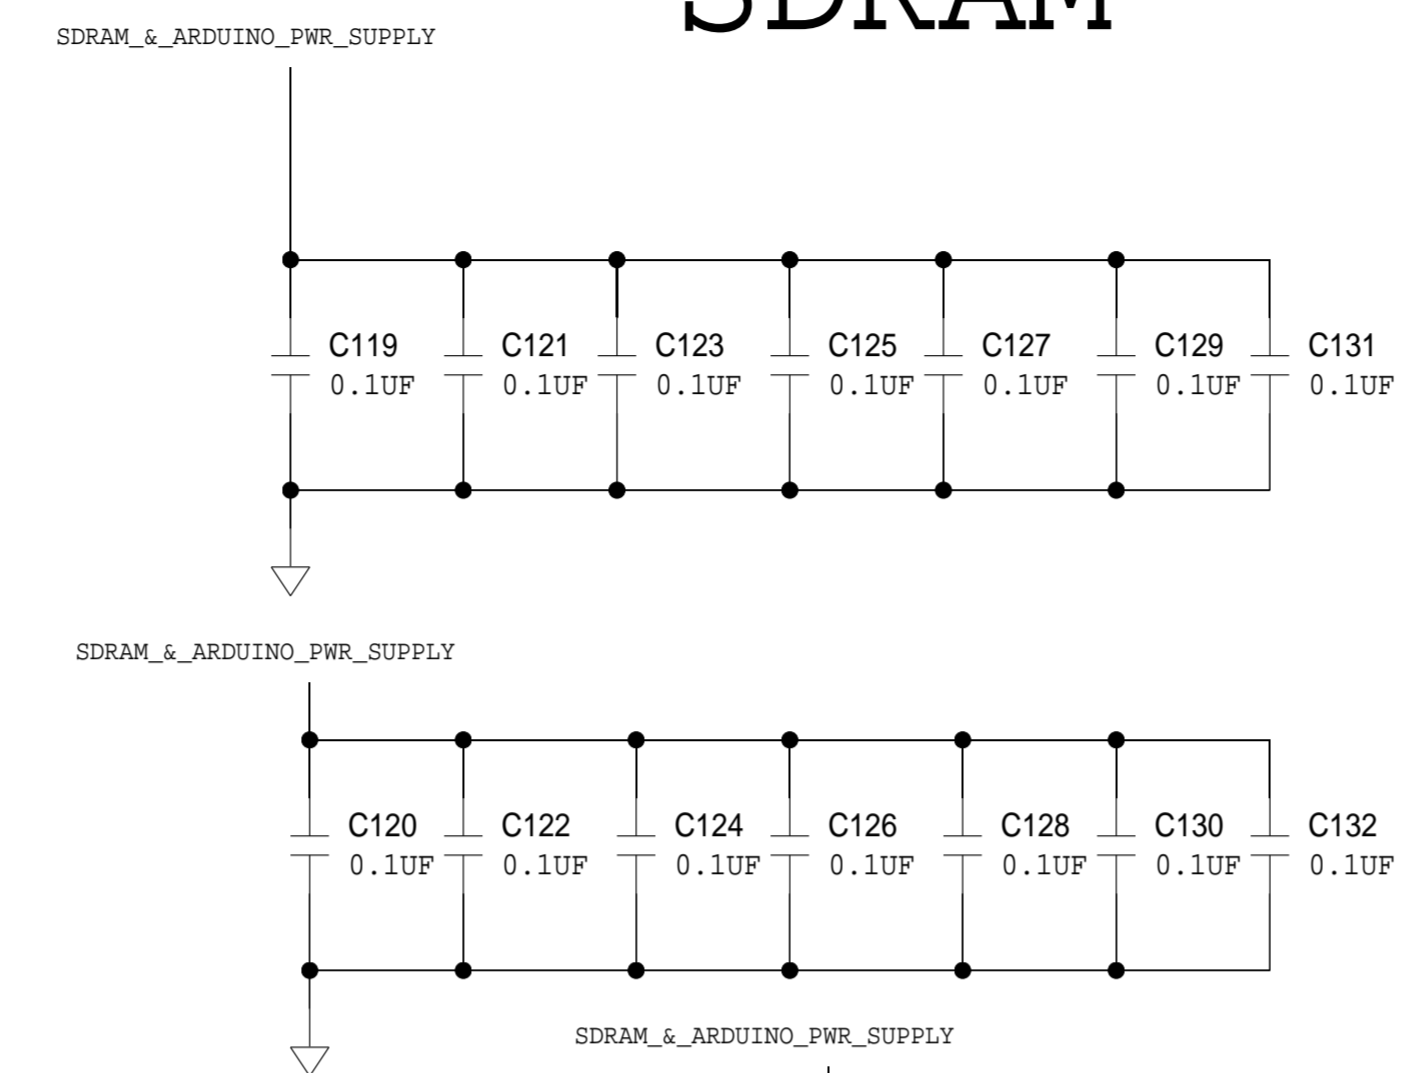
SDRAM

SDRAM_&_ARDUINO_PWR_SUPPLY

C119 0.1UF
C121 0.1UF
C123 0.1UF
C125 0.1UF
C127 0.1UF
C129 0.1UF
C131 0.1UF

SDRAM_&_ARDUINO_PWR_SUPPLY

C120 0.1UF
C122 0.1UF
C124 0.1UF
C126 0.1UF
C128 0.1UF
C130 0.1UF
C132 0.1UF

SDRAM_&_ARDUINO_PWR_SUPPLY